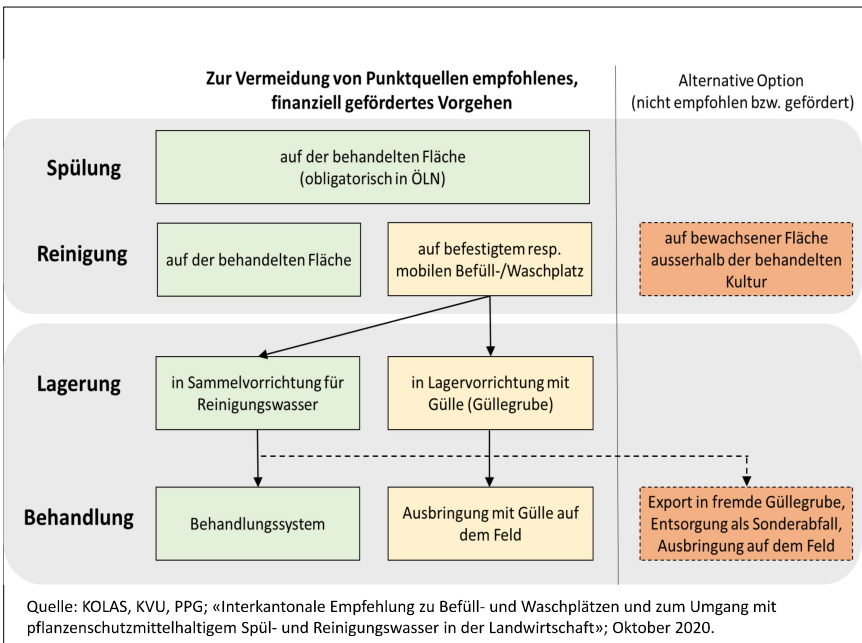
Zur Vermeidung von Punktquellen empfohlenes, finanziell gefördertes Vorgehen

Alternative Option (nicht empfohlen bzw. gefördert)

Spülung

auf der behandelten Fläche (obligatorisch in ÖLN)

Reinigung

auf der behandelten Fläche

auf befestigtem resp. mobilen Befüll-/Waschplatz

auf bewachsener Fläche ausserhalb der behandelten Kultur

Lagerung

in Sammelvorrichtung für Reinigungswasser

in Lagervorrichtung mit Gülle (Güllegrube)

Behandlung

Behandlungssystem

Ausbringung mit Gülle auf dem Feld

Export in fremde Güllegrube, Entsorgung als Sonderabfall, Ausbringung auf dem Feld

Quelle: KOLAS, KVU, PPG; «Interkantonale Empfehlung zu Befüll- und Waschplätzen und zum Umgang mit pflanzenschutzmittelhaltigem Spül- und Reinigungswasser in der Landwirtschaft»; Oktober 2020.